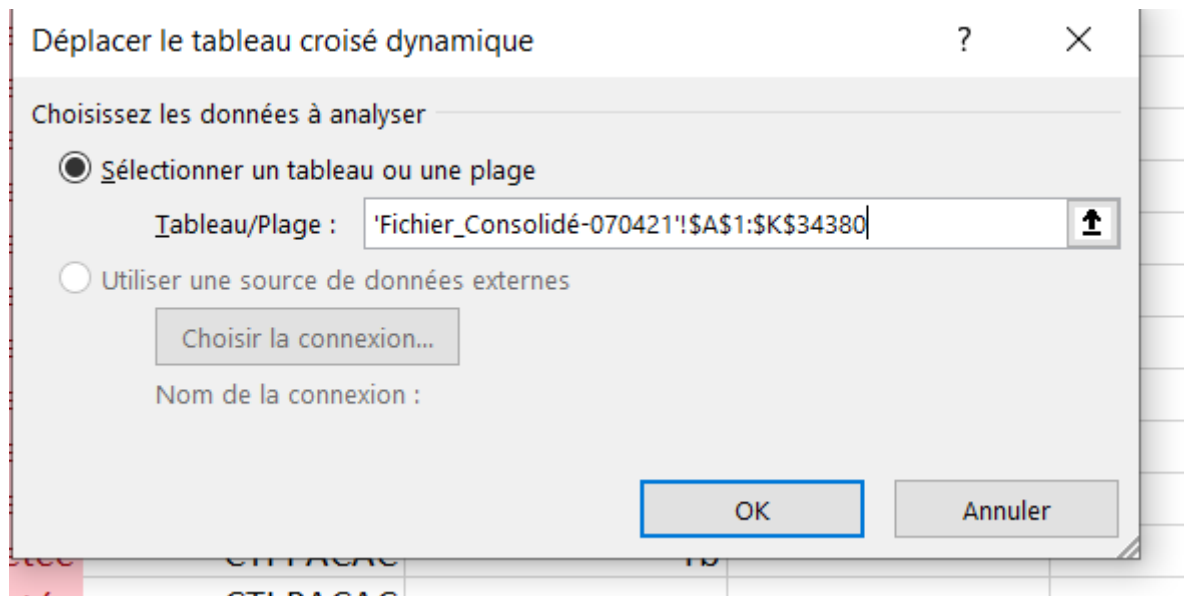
Déplacer le tableau croisé dynamique

?

Choisissez les données à analyser

Sélectionner un tableau ou une plage

Tableau/Plage : 'Fichier_Consolidé-070421'!$A$1:$K$34380

Utiliser une source de données externes

Choisir la connexion...

Nom de la connexion :

OK

Annuler